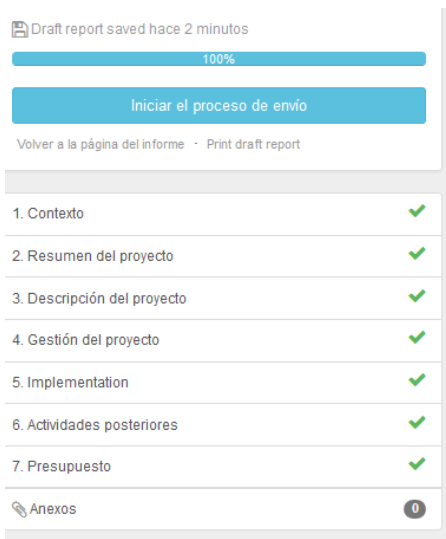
Draft report saved hace 2 minutos

100%

Iniciar el proceso de envío

Volver a la página del informe · Print draft report

1. Contexto

2. Resumen del proyecto

3. Descripción del proyecto

4. Gestión del proyecto

5. Implementation

6. Actividades posteriores

7. Presupuesto

Anexos 0